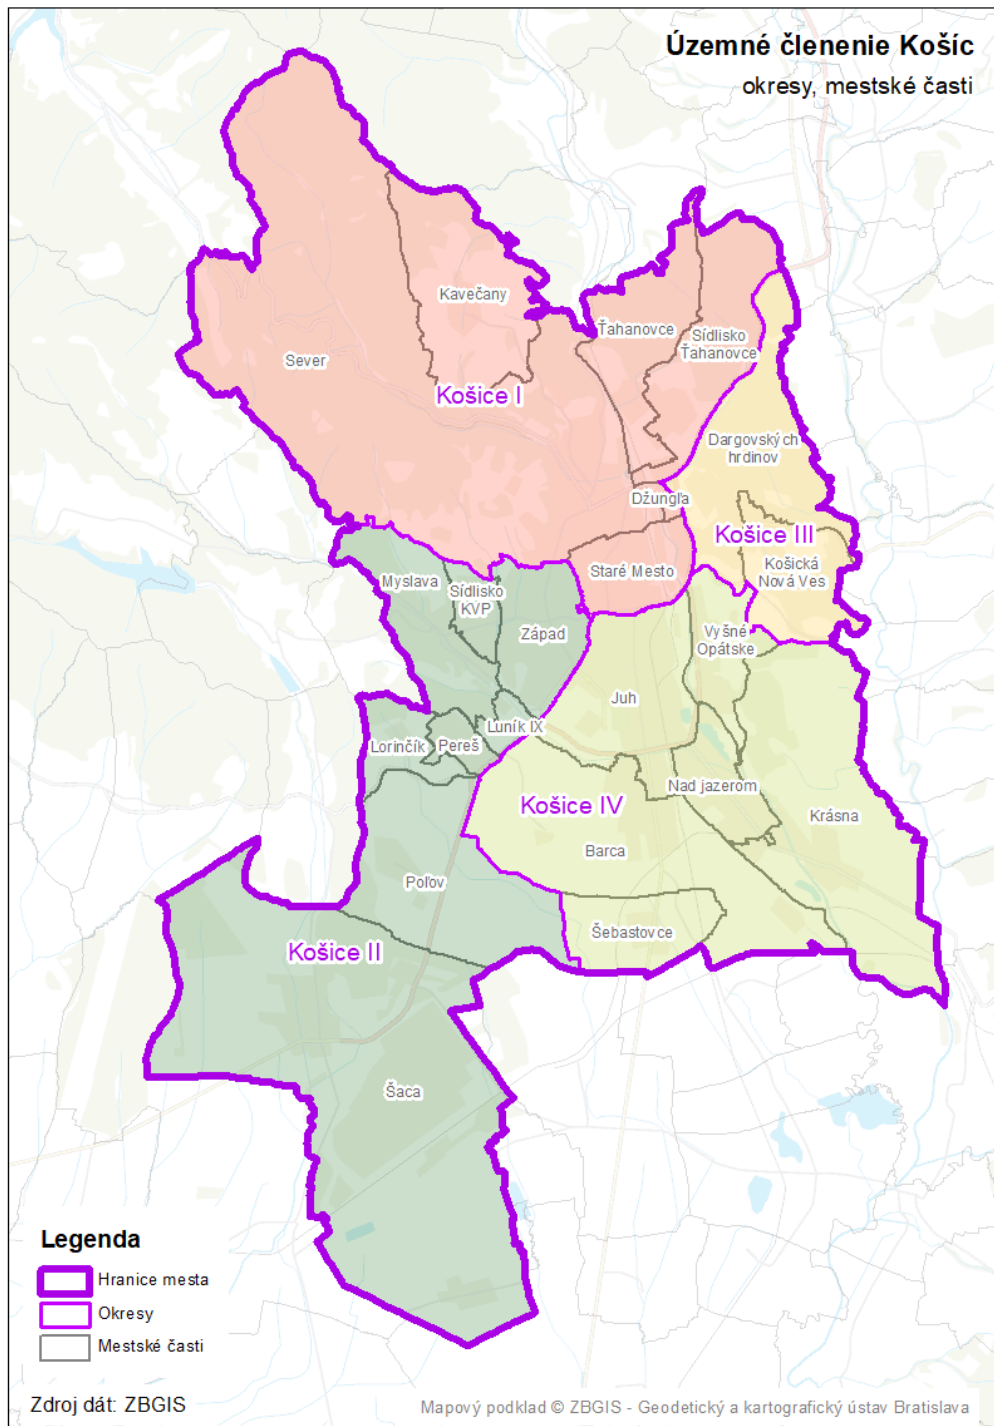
Územné členenie Košíc
okresy, mestské časti

Kavečany
Sever
Košice I
Ťahanovce
Sídlisko Ťahanovce
Dargovský ch hrdinov
Džungľa
Košice III
Staré Mesto
Košická Nová Ves
Myslava
Sídlisko KVP
Západ
Vyšné Opátske
Juh
Luník IX
Lorinčík
Pereš
Košice IV
Nad jazerom
Krásna
Barca
Poľov
Šebastovce
Košice II
Šaca

Legenda
Hranice mesta
Okresy
Mestské časti

Zdroj dát: ZBGIS
Mapový podklad © ZBGIS - Geodetický a kartografický ústav Bratislava